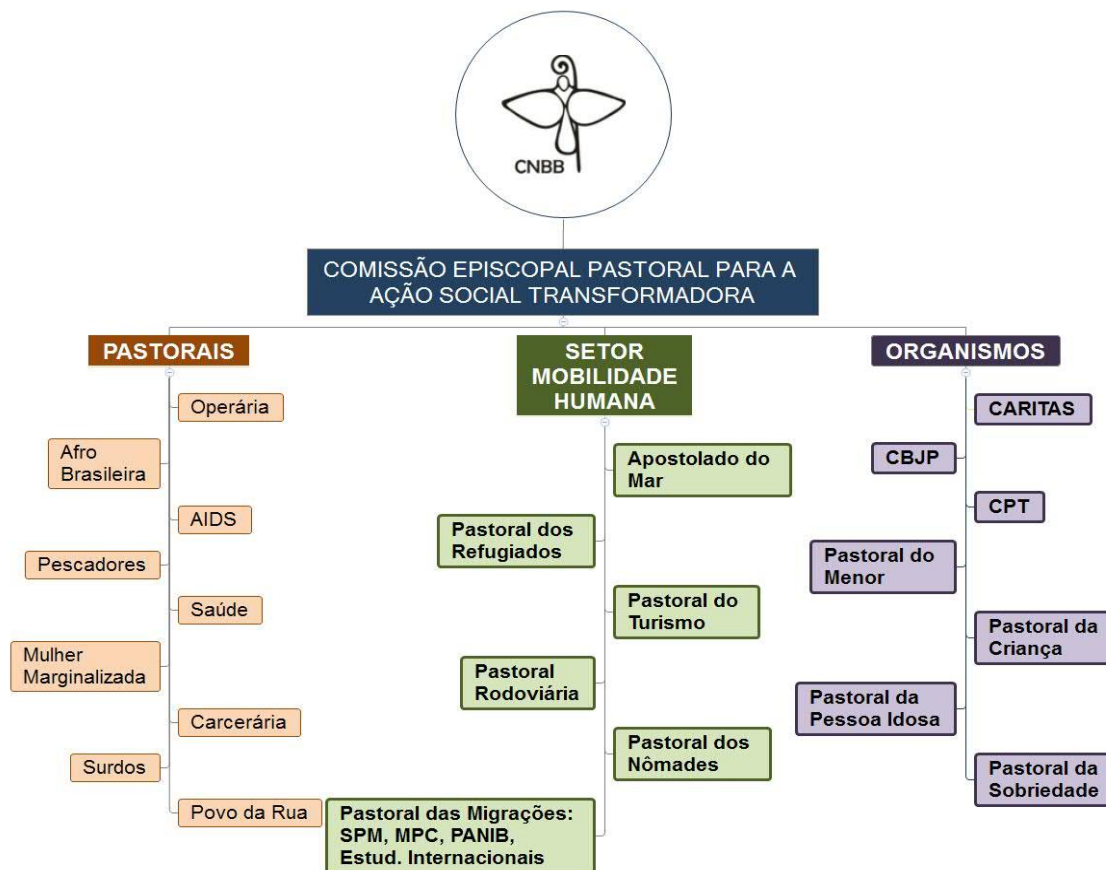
CNBB

COMISSÃO EPISCOPAL PASTORAL PARA A AÇÃO SOCIAL TRANSFORMADORA

PASTORAIS

Operária

Afro Brasileira

AIDS

Pescadores

Saúde

Mulher Marginalizada

Carcerária

Surdos

Povo da Rua

SETOR MOBILIDADE HUMANA

Apostolado do Mar

Pastoral dos Refugiados

Pastoral do Turismo

Pastoral Rodoviária

Pastoral dos Nômades

Pastoral das Migrações: SPM, MPC, PANIB, Estud. Internacionais

ORGANISMOS

CARITAS

CBJP

CPT

Pastoral do Menor

Pastoral da Criança

Pastoral da Pessoa Idosa

Pastoral da Sobriedade